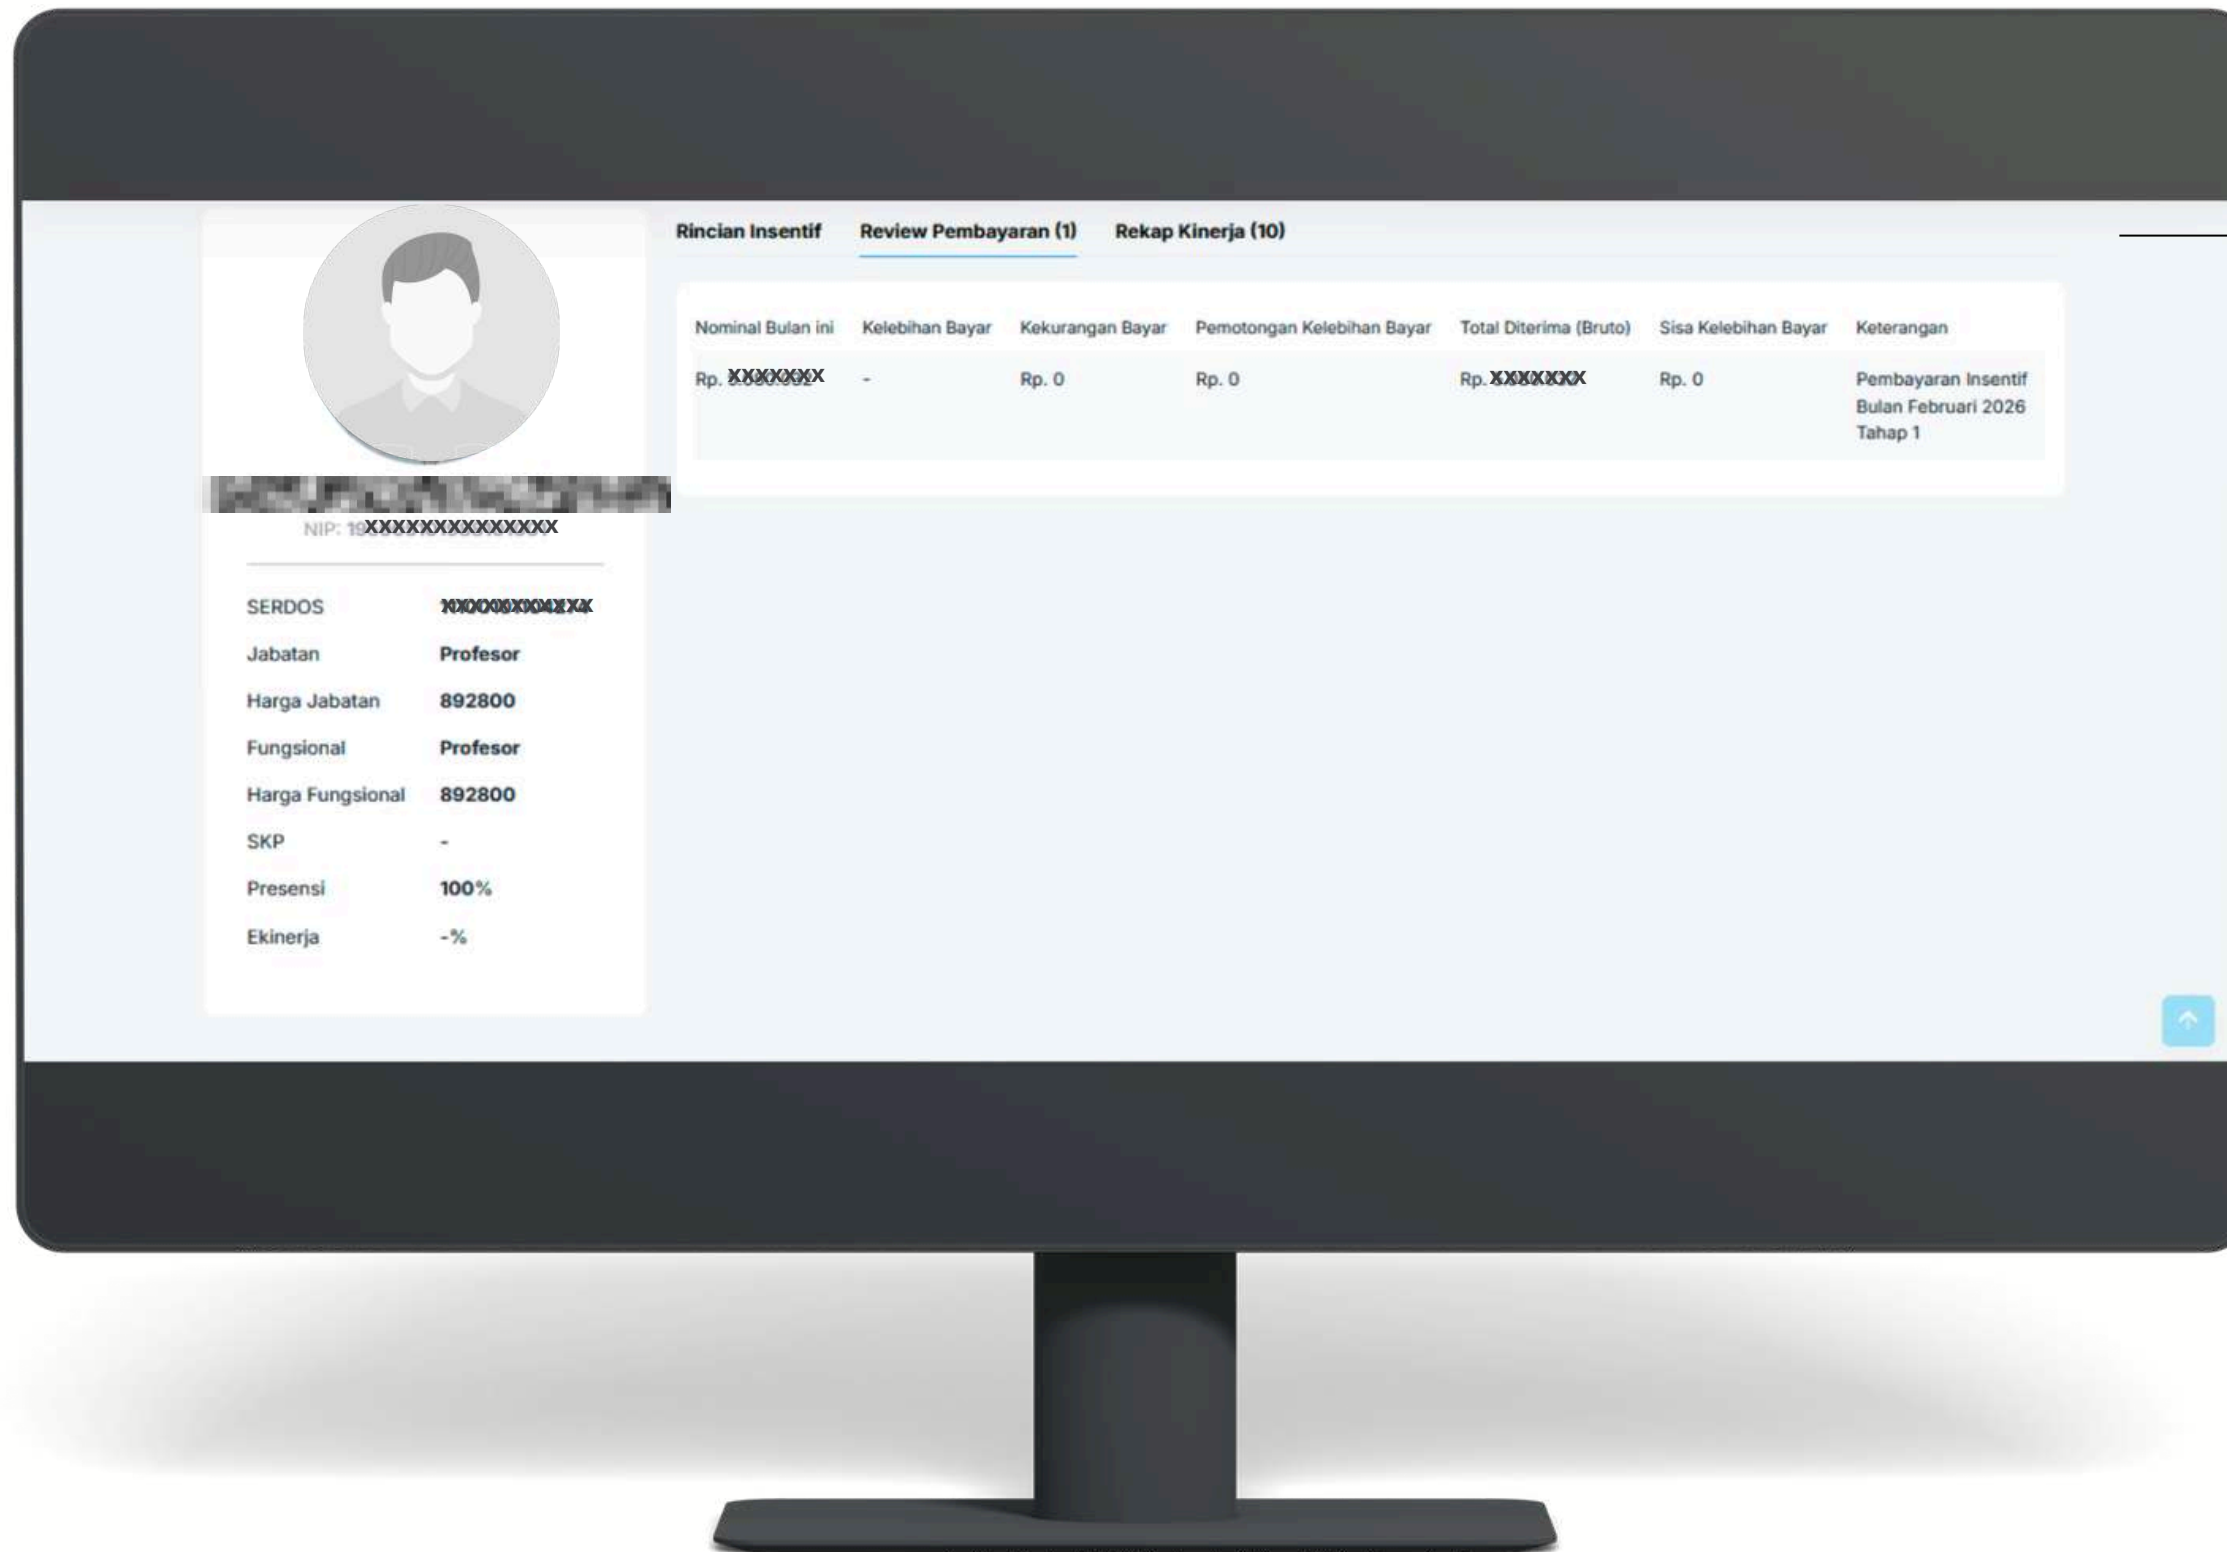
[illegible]
NIP: 19XXXXXXXXXXXXXX

| SERDOS | XXXXXXXXXXXX |
|---|---|
| Jabatan | Profesor |
| Harga Jabatan | 892800 |
| Fungsional | Profesor |
| Harga Fungsional | 892800 |
| SKP | - |
| Presensi | 100% |
| Ekinerja | -% |

Rincian Insentif Review Pembayaran (1) Rekap Kinerja (10)

| Nominal Bulan ini | Kelebihan Bayar | Kekurangan Bayar | Pemotongan Kelebihan Bayar | Total Diterima (Bruto) | Sisa Kelebihan Bayar | Keterangan |
|---|---|---|---|---|---|---|
| Rp. XXXXXXX | - | Rp. 0 | Rp. 0 | Rp. XXXXXXX | Rp. 0 | Pembayaran Insentif Bulan Februari 2026 Tahap 1 |